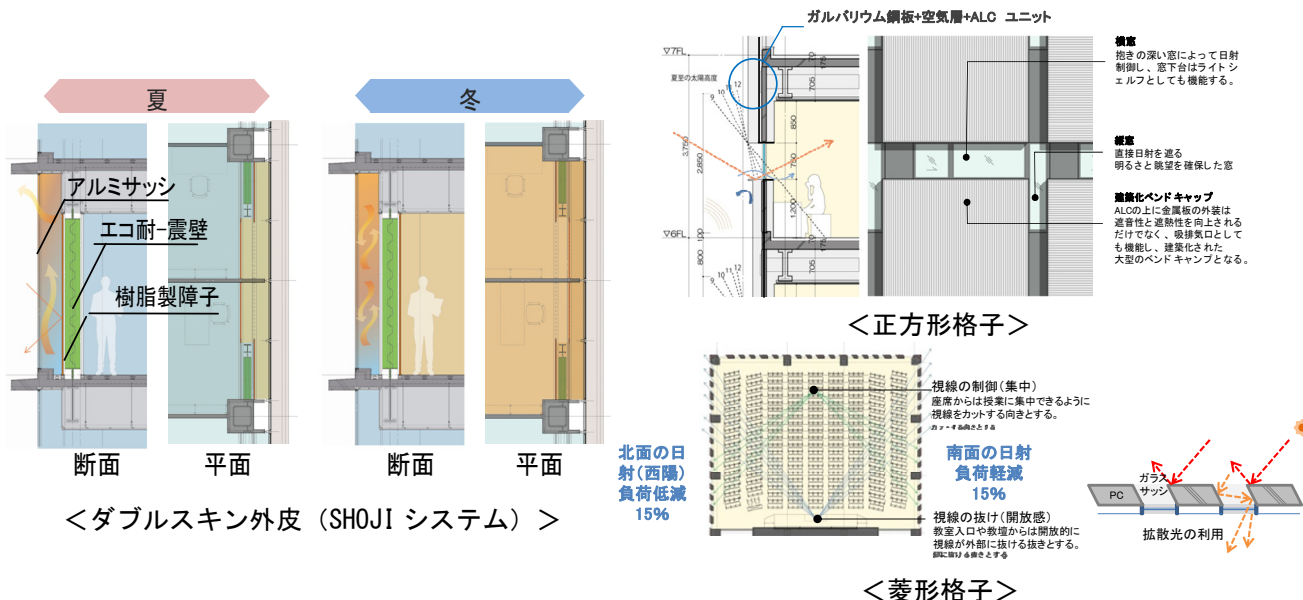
夏

冬

アルミサッシ

エコ耐-震壁

樹脂製障子

断面

平面

断面

平面

＜ダブルスキン外皮（SHOJI システム）＞

ガルバリウム鋼板+空気層+ALC ユニット

▽7FL

夏至の太陽高度

▽6FL

横窓
抱きの深い窓によって日射制御し、窓下台はライトシェルフとしても機能する。

縦窓
直接日射を遮る
明るさと眺望を確保した窓

建築化ベンドキャップ
ALCの上に金属板の外装は遮音性と遮熱性を向上されるだけでなく、吸排気口としても機能し、建築化された大型のベンドキャップとなる。

＜正方形格子＞

視線の制御（集中）
座席からは授業に集中できるように視線をカットする向きとする。

北面の日射（西陽）負荷低減 15%

南面の日射負荷軽減 15%

視線の抜け（開放感）
教室入口や教壇からは開放的に視線が外部に抜ける抜きとする。

PC

ガラスサッシ

拡散光の利用

＜菱形格子＞